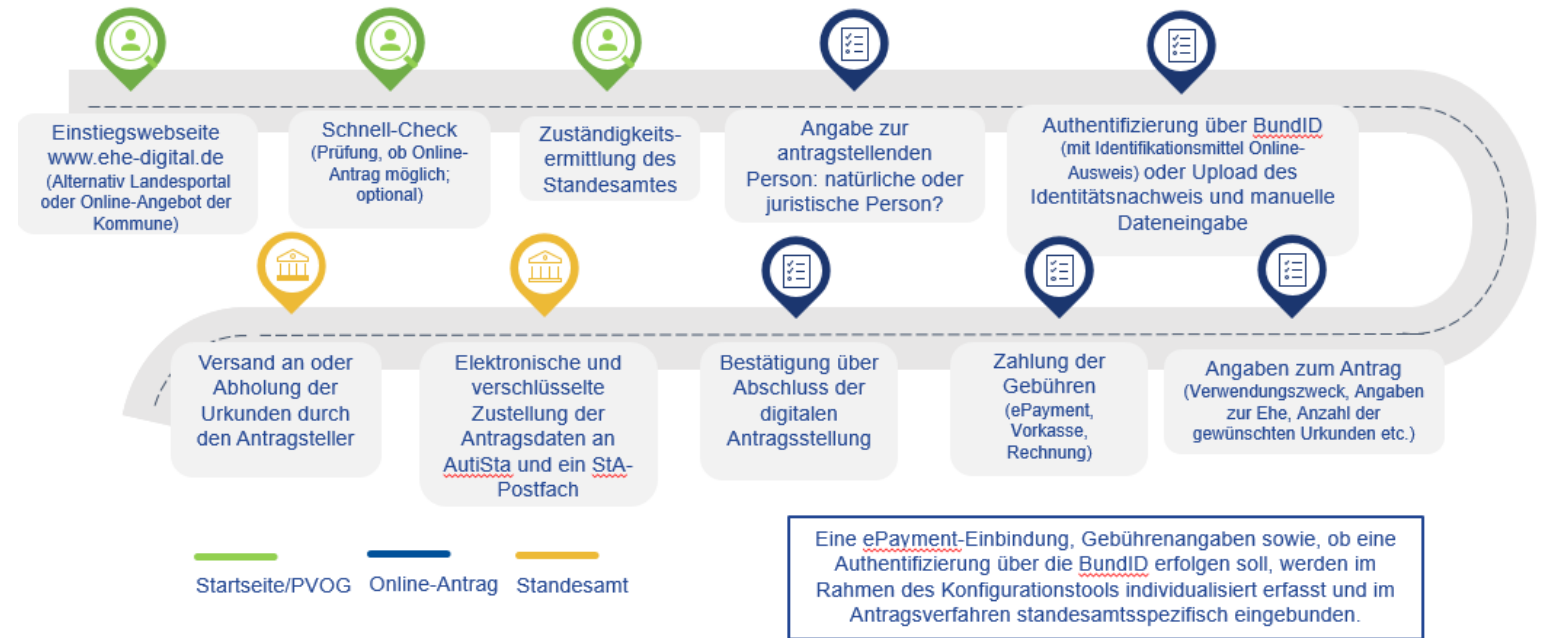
Einstiegswebseite www.ehe-digital.de (Alternativ Landesportal oder Online-Angebot der Kommune)

Schnell-Check (Prüfung, ob Online-Antrag möglich; optional)

Zuständigkeitsermittlung des Standesamtes

Angabe zur antragstellenden Person: natürliche oder juristische Person?

Authentifizierung über BundID (mit Identifikationsmittel Online-Ausweis) oder Upload des Identitätsnachweis und manuelle Dateneingabe

Angaben zum Antrag (Verwendungszweck, Angaben zur Ehe, Anzahl der gewünschten Urkunden etc.)

Zahlung der Gebühren (ePayment, Vorkasse, Rechnung)

Bestätigung über Abschluss der digitalen Antragsstellung

Elektronische und verschlüsselte Zustellung der Antragsdaten an AutiSta und ein StA-Postfach

Versand an oder Abholung der Urkunden durch den Antragsteller

Startseite/PVOG

Online-Antrag

Standesamt

Eine ePayment-Einbindung, Gebührenangaben sowie, ob eine Authentifizierung über die BundID erfolgen soll, werden im Rahmen des Konfigurationstools individualisiert erfasst und im Antragsverfahren standesamtsspezifisch eingebunden.